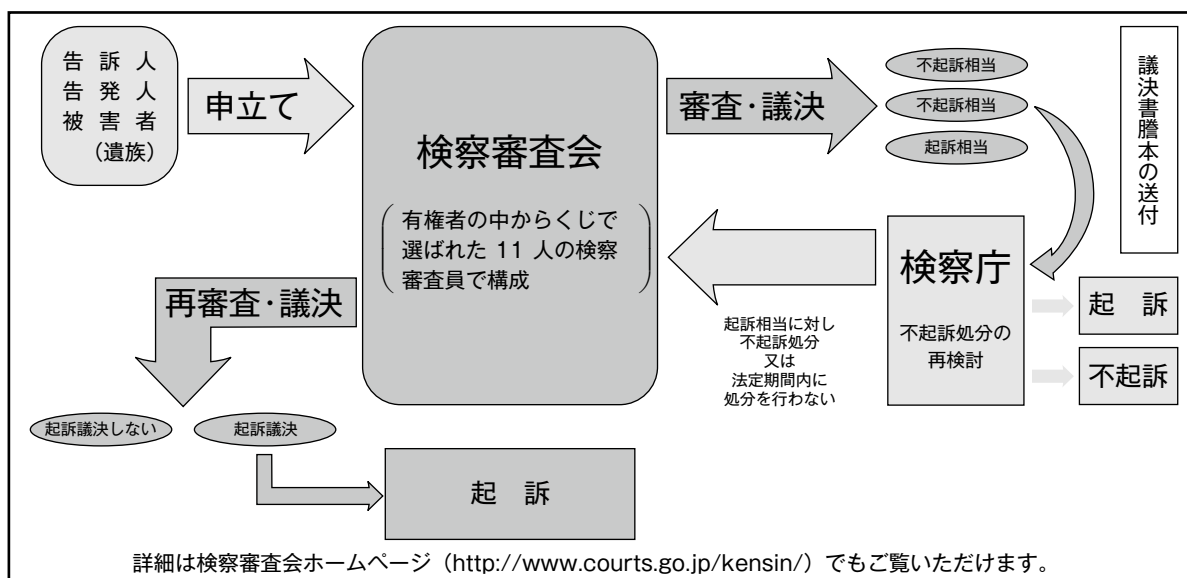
告訴人
告発人
被害者
（遺族）

申立て

検察審査会

（有権者の中からくじで選ばれた 11 人の検察審査員で構成）

審査・議決

不起訴相当

不起訴相当

起訴相当

議決書謄本の送付

検察庁

不起訴処分の再検討

起　訴

不起訴

起訴相当に対し
不起訴処分
又は
法定期間内に
処分を行わない

再審査・議決

起訴議決しない

起訴議決

起　訴

詳細は検察審査会ホームページ（http://www.courts.go.jp/kensin/）でもご覧いただけます。